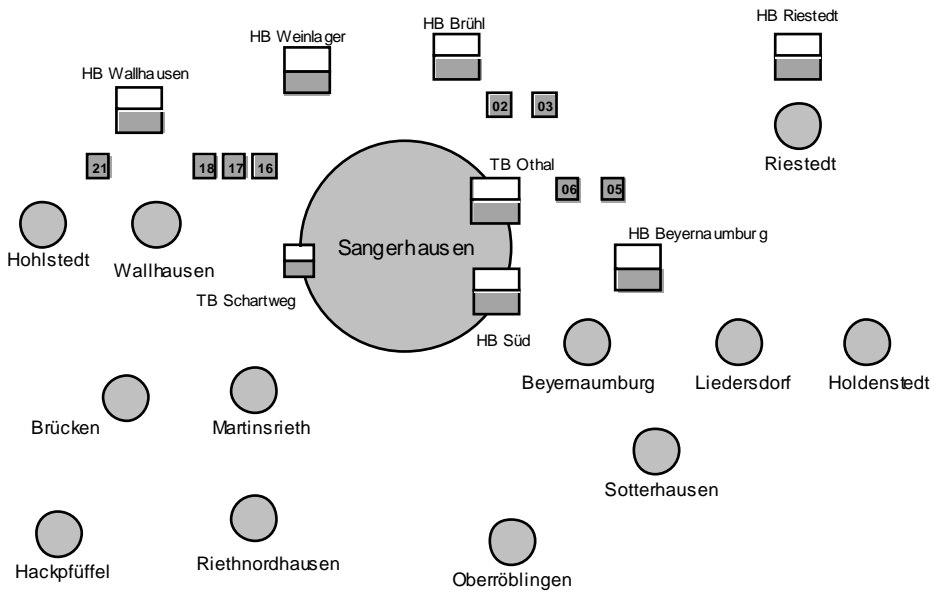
HB Weinlager

HB Brühl

HB Riestedt

HB Wallhausen

02

03

Riestedt

21

18

17

16

TB Othal

06

05

Hohlstedt

Wallhausen

Sangerhausen

HB Beyernaumburg

TB Schartweg

HB Süd

Beyernaumburg

Liedersdorf

Holdenstedt

Brücken

Martinsrieth

Sotterhausen

Hackpfüffel

Riethnordhausen

Oberröblingen